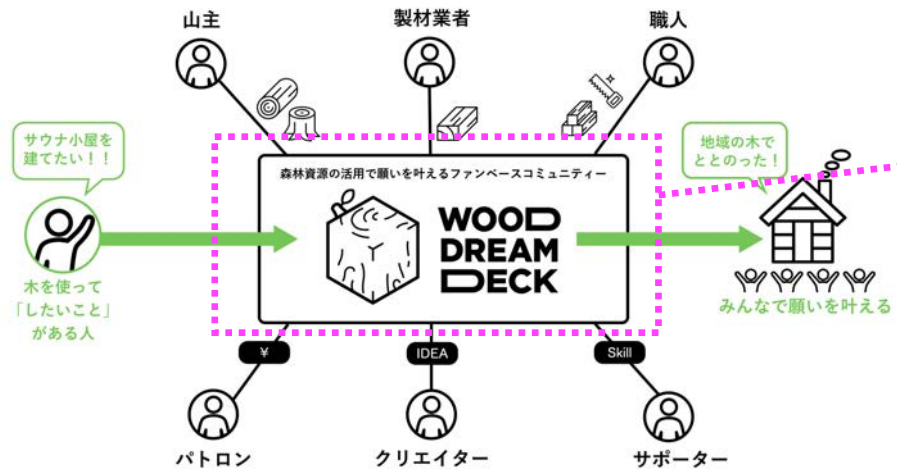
山主

製材業者

職人

サウナ小屋を建てたい！！

木を使って「したいこと」がある人

森林資源の活用で願いを叶えるファンベースコミュニティー

WOOD DREAM DECK

地域の木でととのった！

みんなで願いを叶える

¥

IDEA

Skill

パトロン

クリエイター

サポーター